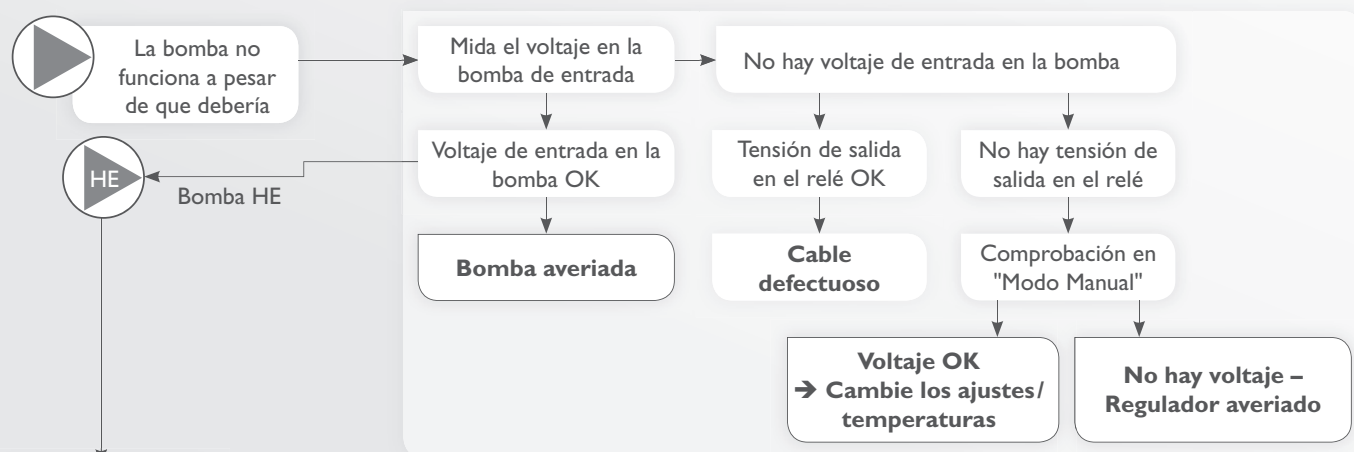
La bomba no funciona a pesar de que debería

Mida el voltaje en la bomba de entrada

No hay voltaje de entrada en la bomba

HE

Bomba HE

Voltaje de entrada en la bomba OK

Tensión de salida en el relé OK

No hay tensión de salida en el relé

**Bomba averiada**

**Cable defectuoso**

Comprobación en "Modo Manual"

**Voltaje OK**
**➔ Cambie los ajustes/ temperaturas**

**No hay voltaje – Regulador averiado**